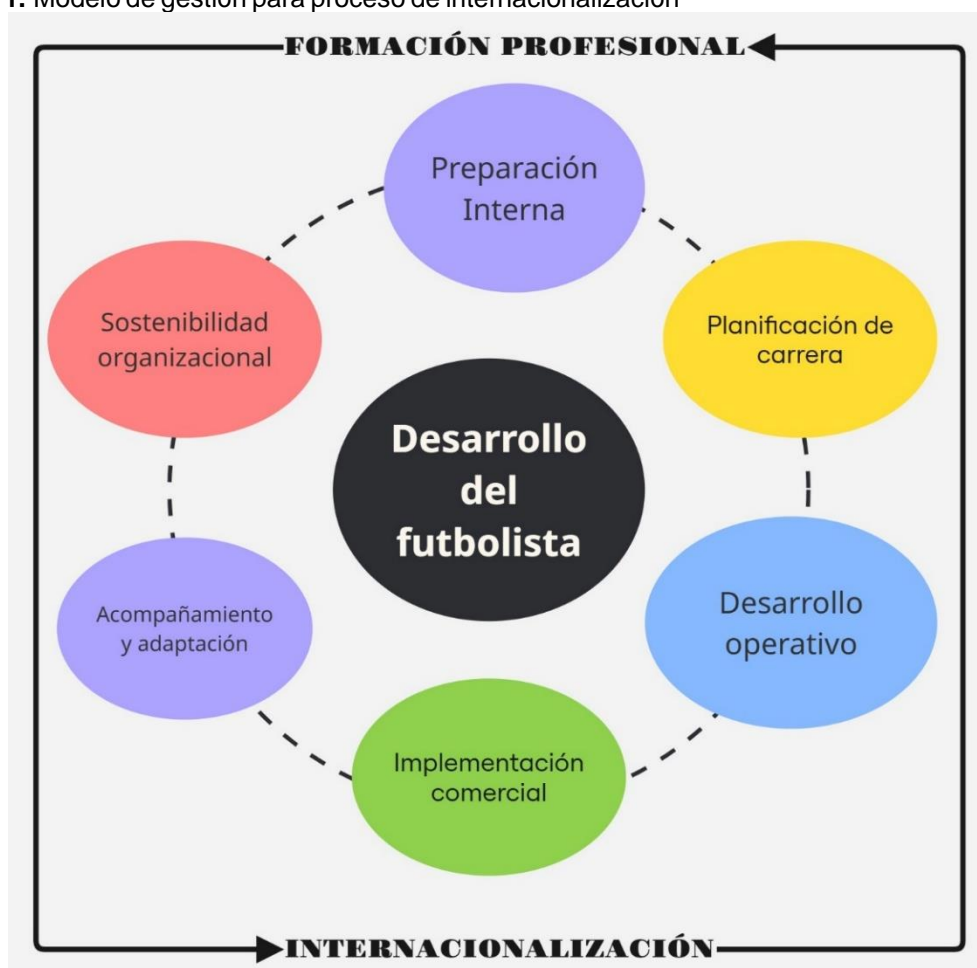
1. Modelo de gestión para proceso de internacionalización

FORMACIÓN PROFESIONAL

Preparación Interna

Planificación de carrera

Desarrollo operativo

Implementación comercial

Acompañamiento y adaptación

Sostenibilidad organizacional

Desarrollo del futbolista

INTERNACIONALIZACIÓN